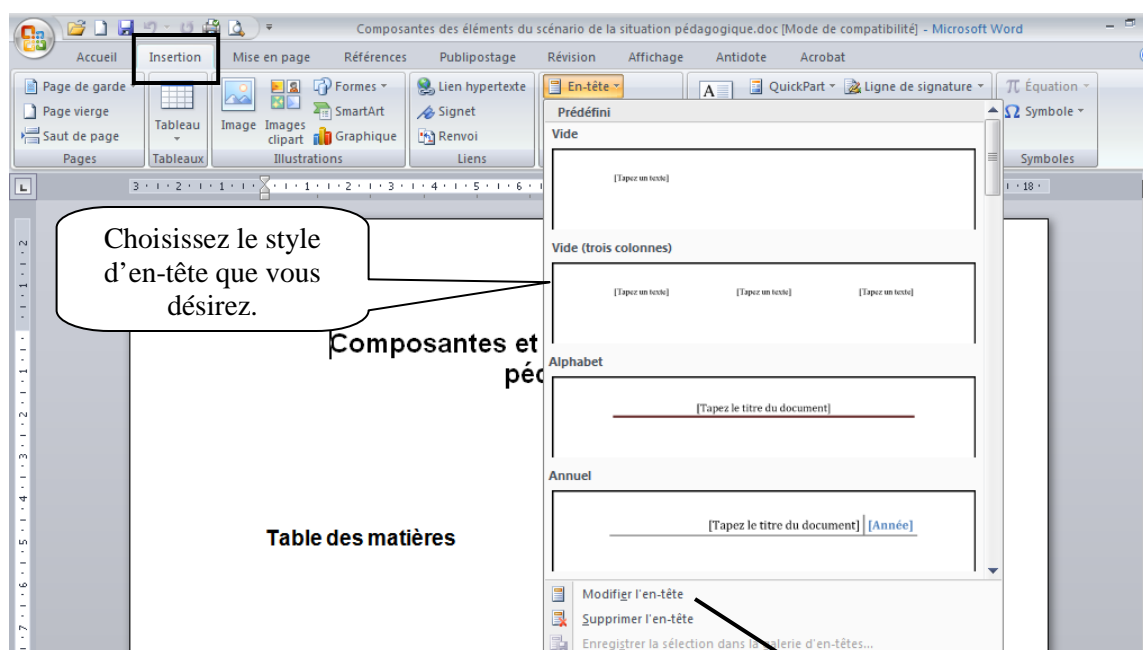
Composantes des éléments du scénario de la situation pédagogique.doc [Mode de compatibilité] - Microsoft Word

Accueil Insertion Mise en page Références Publipostage Révision Affichage Antidote Acrobat

Page de garde
Page vierge
Saut de page
Pages

Tableau
Tableaux

Image Images clipart Formes SmartArt Graphique
Illustrations

Lien hypertexte
Signet
Renvoi
Liens

En-tête

QuickPart Ligne de signature

Équation
Symbole
Symboles

Prédéfini

Vide

[Tapez un texte]

Vide (trois colonnes)

[Tapez un texte] [Tapez un texte] [Tapez un texte]

Alphabet

[Tapez le titre du document]

Annuel

[Tapez le titre du document] [Année]

Modifier l'en-tête

Supprimer l'en-tête

Enregistrer la sélection dans la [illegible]erie d'en-têtes...

Choisissez le style d'en-tête que vous désirez.

Composantes et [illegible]
péd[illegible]

Table des matières